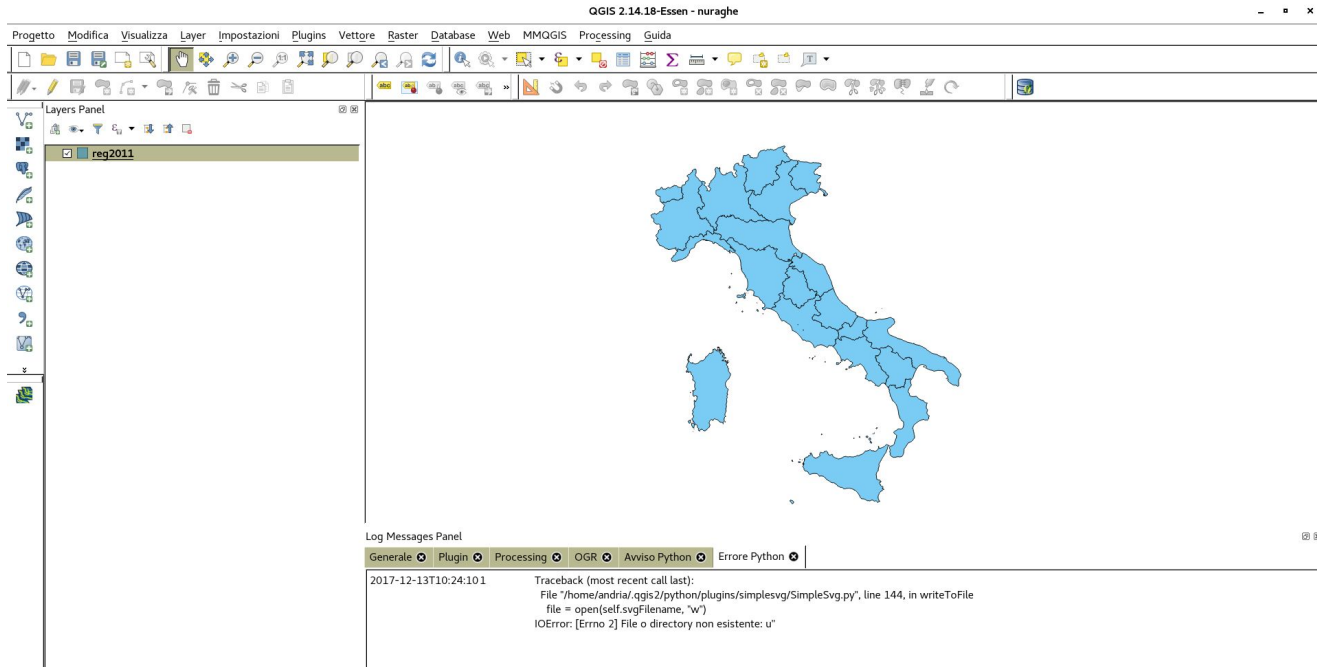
QGIS 2.14.18-Essen - nuraghe

Progetto Modifica Visualizza Layer Impostazioni Plugins Vettore Raster Database Web MMQGIS Processing Guida

Layers Panel

reg2011

Log Messages Panel

Generale Plugin Processing OGR Avviso Python Errore Python

2017-12-13T10:24:10 1 Traceback (most recent call last):
File "/home/andria/.qgis2/python/plugins/simplesvg/SimpleSvg.py", line 144, in writeToFile
file = open(self.svgFilename, "w")
IOError: [Errno 2] File o directory non esistente: u''